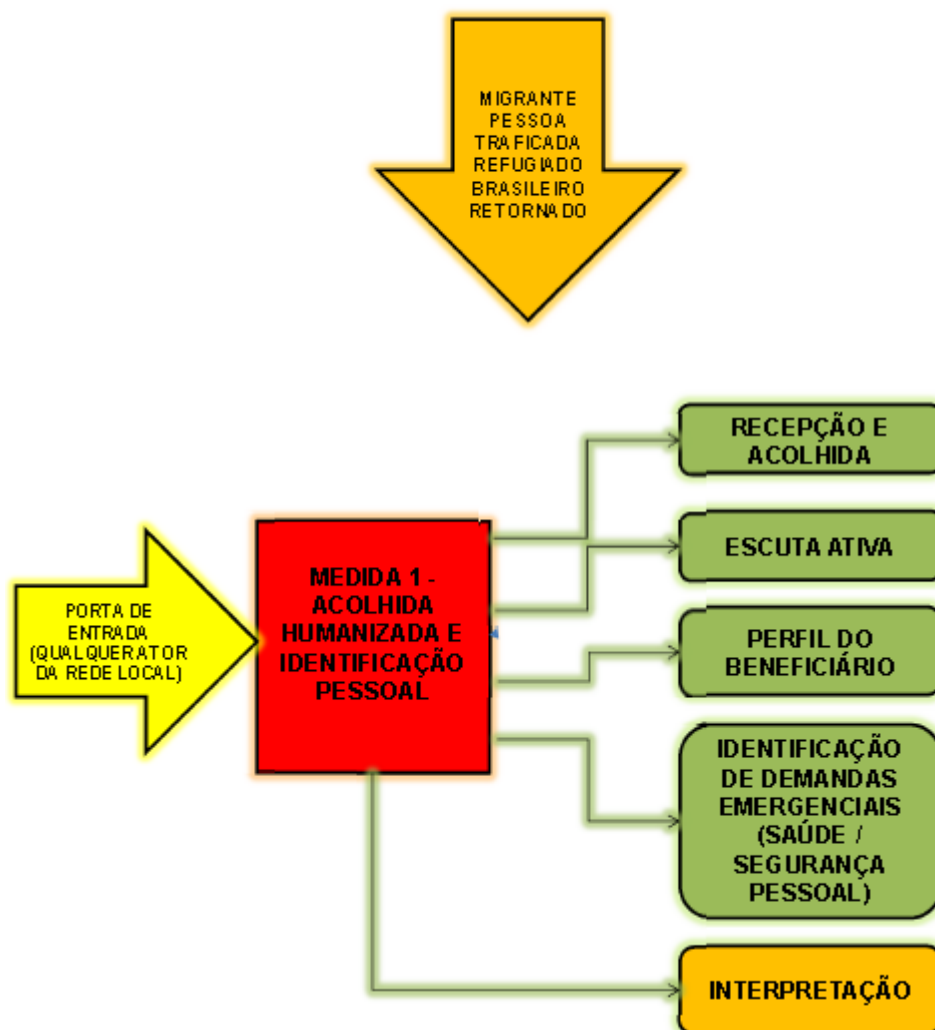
MIGRANTE
PESSOA TRAFICADA
REFUGIADO
BRASILEIRO RETORNADO

PORTA DE ENTRADA (QUALQUERATOR DA REDE LOCAL)

MEDIDA 1 - ACOLHIDA HUMANIZADA E IDENTIFICAÇÃO PESSOAL

RECEPÇÃO E ACOLHIDA

ESCUTA ATIVA

PERFIL DO BENEFICIÁRIO

IDENTIFICAÇÃO DE DEMANDAS EMERGENCIAIS (SAÚDE / SEGURANÇA PESSOAL)

INTERPRETAÇÃO